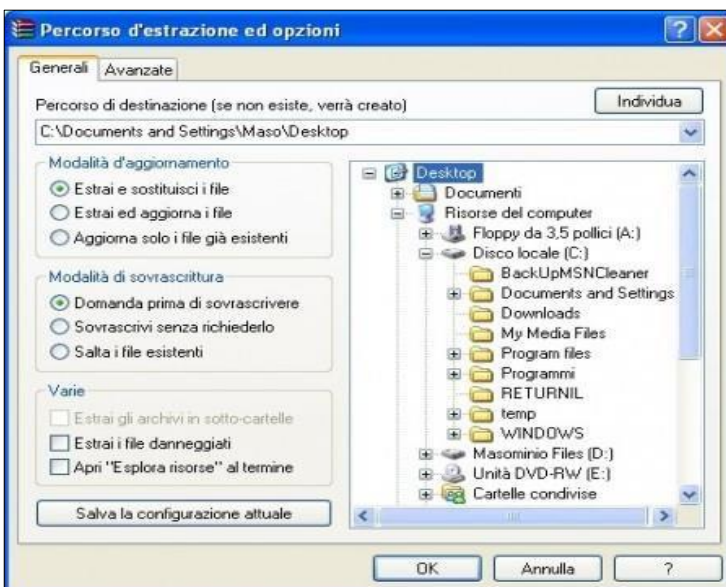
Percorso d'estrazione ed opzioni

Generali | Avanzate

Percorso di destinazione (se non esiste, verrà creato)

Individua

C:\Documents and Settings\Maso\Desktop

Modalità d'aggiornamento
Estrai e sostituisci i file
Estrai ed aggiorna i file
Aggiorna solo i file già esistenti

Modalità di sovrascrittura
Domanda prima di sovrascrivere
Sovrascrivi senza richiederlo
Salta i file esistenti

Varie
Estrai gli archivi in sotto-cartelle
Estrai i file danneggiati
Apri "Esplora risorse" al termine

Salva la configurazione attuale

Desktop
Documenti
Risorse del computer
Floppy da 3,5 pollici (A:)
Disco locale (C:)
BackUpMSNCleaner
Documents and Settings
Downloads
My Media Files
Program files
Programmi
RETURNIL
temp
WINDOWS
Masominio Files (D:)
Unità DVD-RW (E:)
Cartelle condivise

OK
Annulla
?